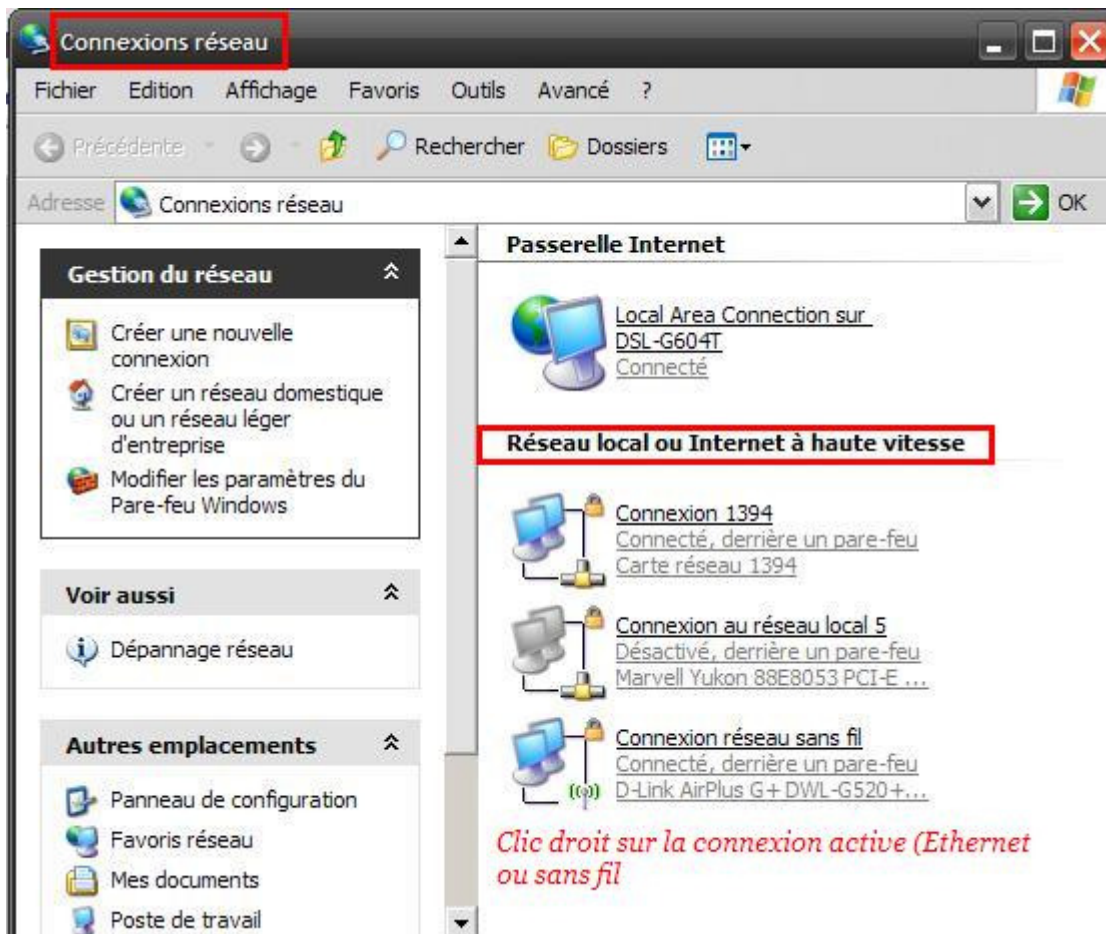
Connexions réseau

Fichier Edition Affichage Favoris Outils Avancé ?

Précédente Rechercher Dossiers

Adresse Connexions réseau OK

Gestion du réseau

Créer une nouvelle connexion

Créer un réseau domestique ou un réseau léger d'entreprise

Modifier les paramètres du Pare-feu Windows

Voir aussi

Dépannage réseau

Autres emplacements

Panneau de configuration

Favoris réseau

Mes documents

Poste de travail

Passerelle Internet

Local Area Connection sur DSL-G604T
Connecté

Réseau local ou Internet à haute vitesse

Connexion 1394
Connecté, derrière un pare-feu
Carte réseau 1394

Connexion au réseau local 5
Désactivé, derrière un pare-feu
Marvell Yukon 88E8053 PCI-E ...

Connexion réseau sans fil
Connecté, derrière un pare-feu
D-Link AirPlus G+ DWL-G520+...

Clic droit sur la connexion active (Ethernet ou sans fil